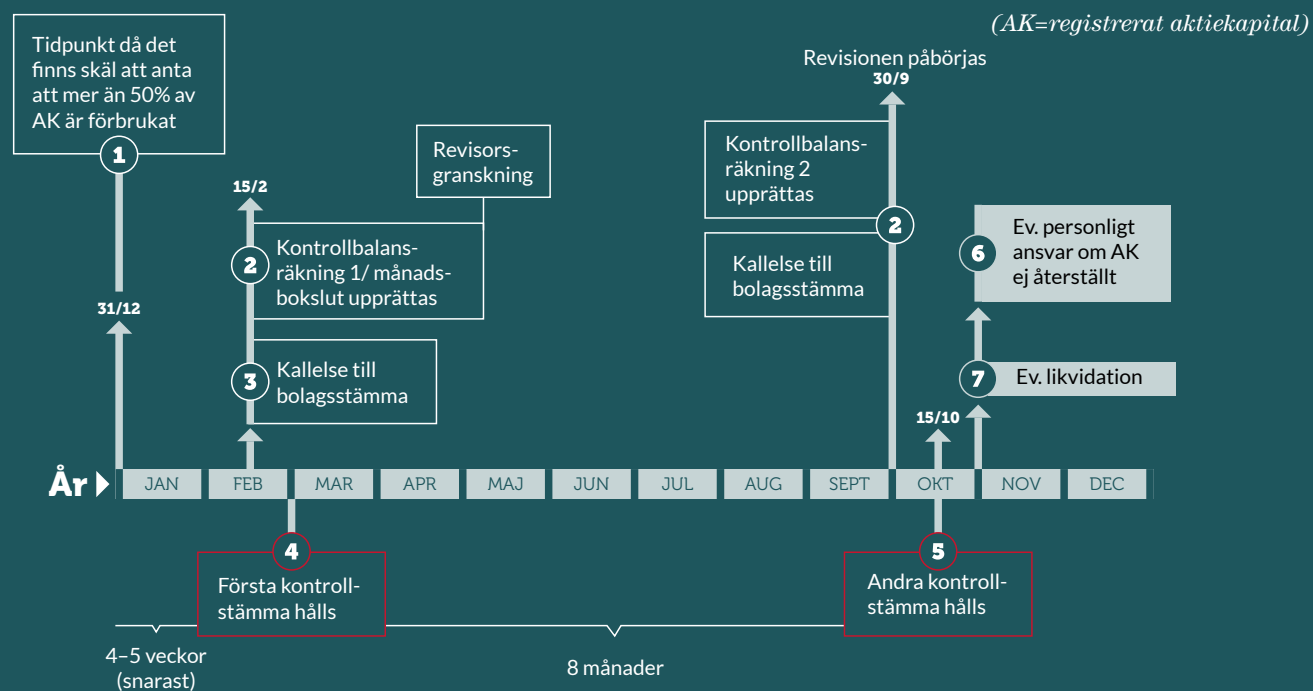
(AK=registrerat aktiekapital)

1
Tidpunkt då det finns skäl att anta att mer än 50% av AK är förbrukat

31/12

15/2

2
Kontrollbalansräkning 1/ månadsbokslut upprättas

Revisorsgranskning

3
Kallelse till bolagsstämma

Revisionen påbörjas
30/9

2
Kontrollbalansräkning 2 upprättas

Kallelse till bolagsstämma

6
Ev. personligt ansvar om AK ej återställt

7
Ev. likvidation

15/10

År

| JAN | FEB | MAR | APR | MAJ | JUN | JUL | AUG | SEPT | OKT | NOV | DEC |
|---|---|---|---|---|---|---|---|---|---|---|---|

4
Första kontrollstämma hålls

5
Andra kontrollstämma hålls

4–5 veckor (snarast)

8 månader